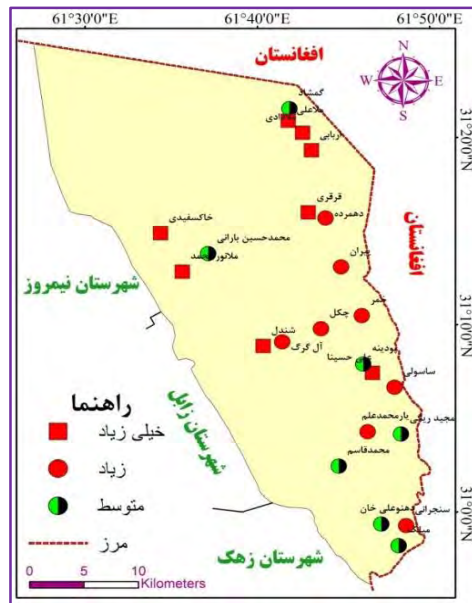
61°30'0"E
61°40'0"E
61°50'0"E
31°20'0"N
31°10'0"N
31°0'0"N
N
W
E
S
افغانستان
افغانستان
گمشاد
ملاعلی
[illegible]آبادی
ربابی
قرقری
دهمرده
خاکسفیدی
محمدحسین بارانی
ملاتور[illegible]ید
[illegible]ران
شهرستان نیمروز
جمر
چکل
شندل
آل گرگ
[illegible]ودینه
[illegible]ی حسینا
ساسولی
راهنما
خیلی زیاد
زیاد
متوسط
مرز
شهرستان زابل
مجید ریگی
یارمحمدعلم
محمدقاسم
سنجرانی
دهنوعلی خان
میلک
شهرستان زهک
0
5
10
Kilometers